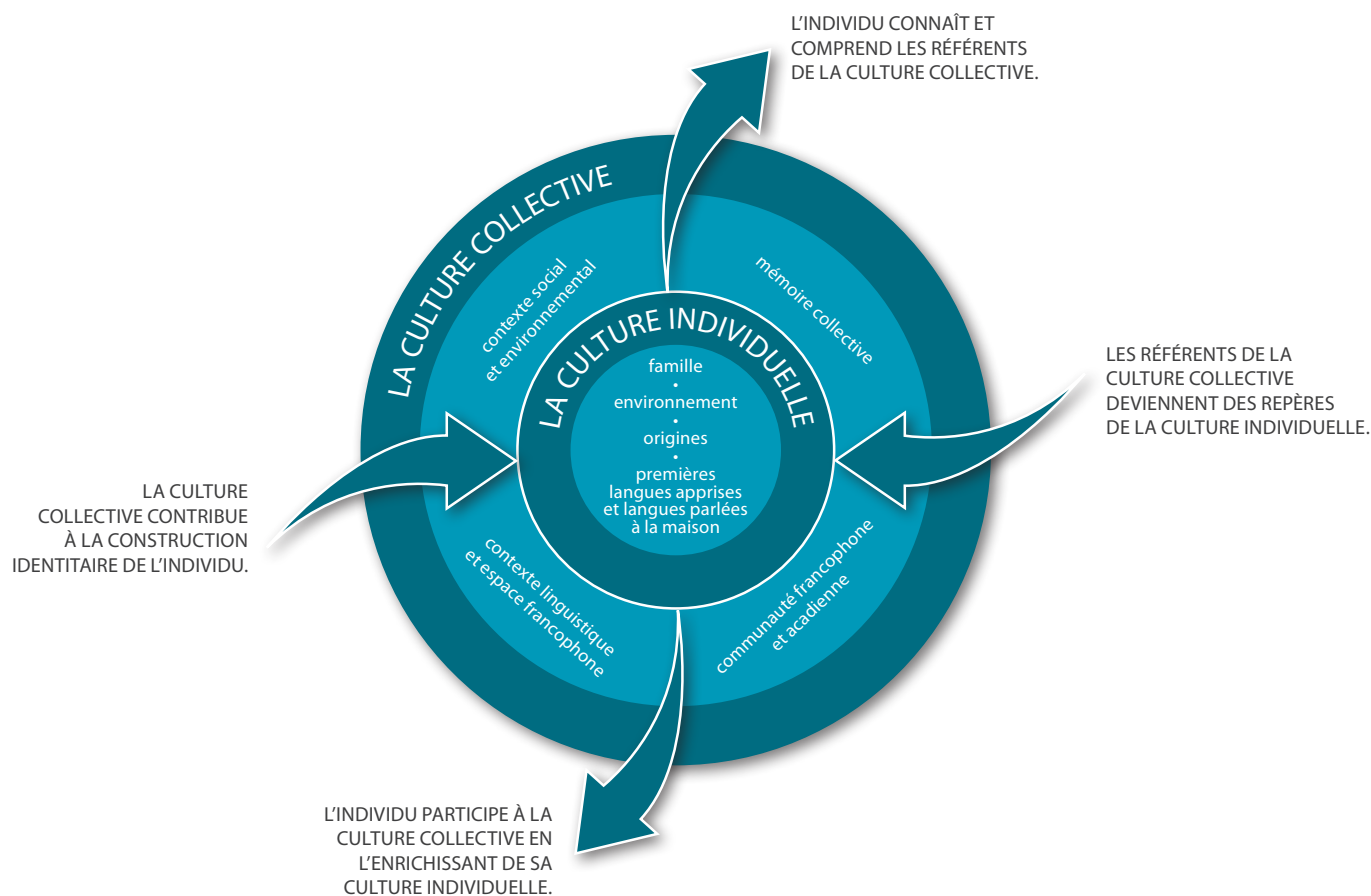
L'INDIVIDU CONNAÎT ET COMPREND LES RÉFÉRENTS DE LA CULTURE COLLECTIVE.

LA CULTURE COLLECTIVE

contexte social et environnemental

mémoire collective

LA CULTURE INDIVIDUELLE

famille
•
environnement
•
origines
•
premières langues apprises et langues parlées à la maison

LES RÉFÉRENTS DE LA CULTURE COLLECTIVE DEVIENNENT DES REPÈRES DE LA CULTURE INDIVIDUELLE.

LA CULTURE COLLECTIVE CONTRIBUE À LA CONSTRUCTION IDENTITAIRE DE L'INDIVIDU.

contexte linguistique et espace francophone

communauté francophone et acadienne

L'INDIVIDU PARTICIPE À LA CULTURE COLLECTIVE EN L'ENRICHISSANT DE SA CULTURE INDIVIDUELLE.